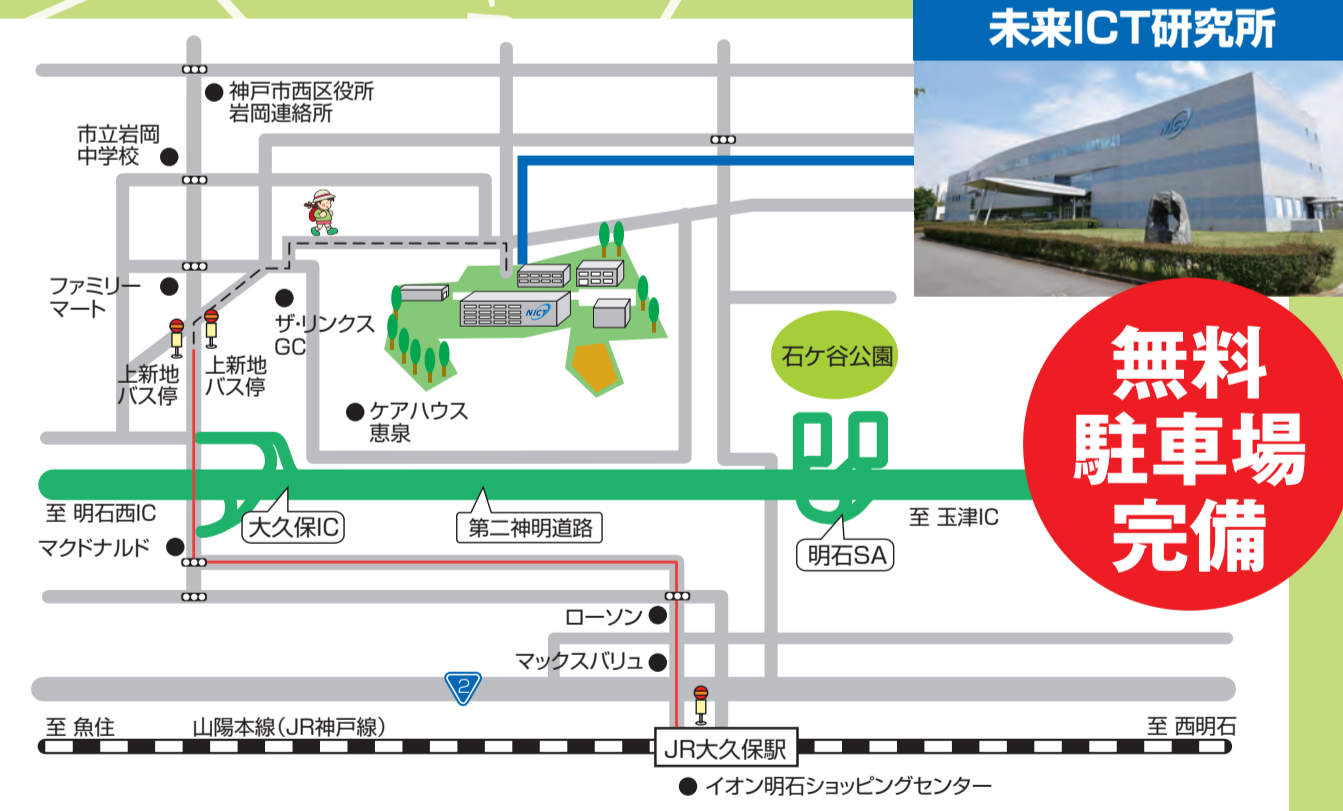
未来ICT研究所

無料
駐車場
完備

神戸市西区役所
岩岡連絡所

市立岩岡
中学校

ファミリー
マート

ザ・リンクス
GC

上新地
バス停

上新地
バス停

NICT

石ケ谷公園

ケアハウス
恵泉

至 明石西IC

大久保IC

第二神明道路

明石SA

至 玉津IC

マクドナルド

ローソン

マックスバリュ

2

至 魚住

山陽本線（JR神戸線）

JR大久保駅

至 西明石

イオン明石ショッピングセンター